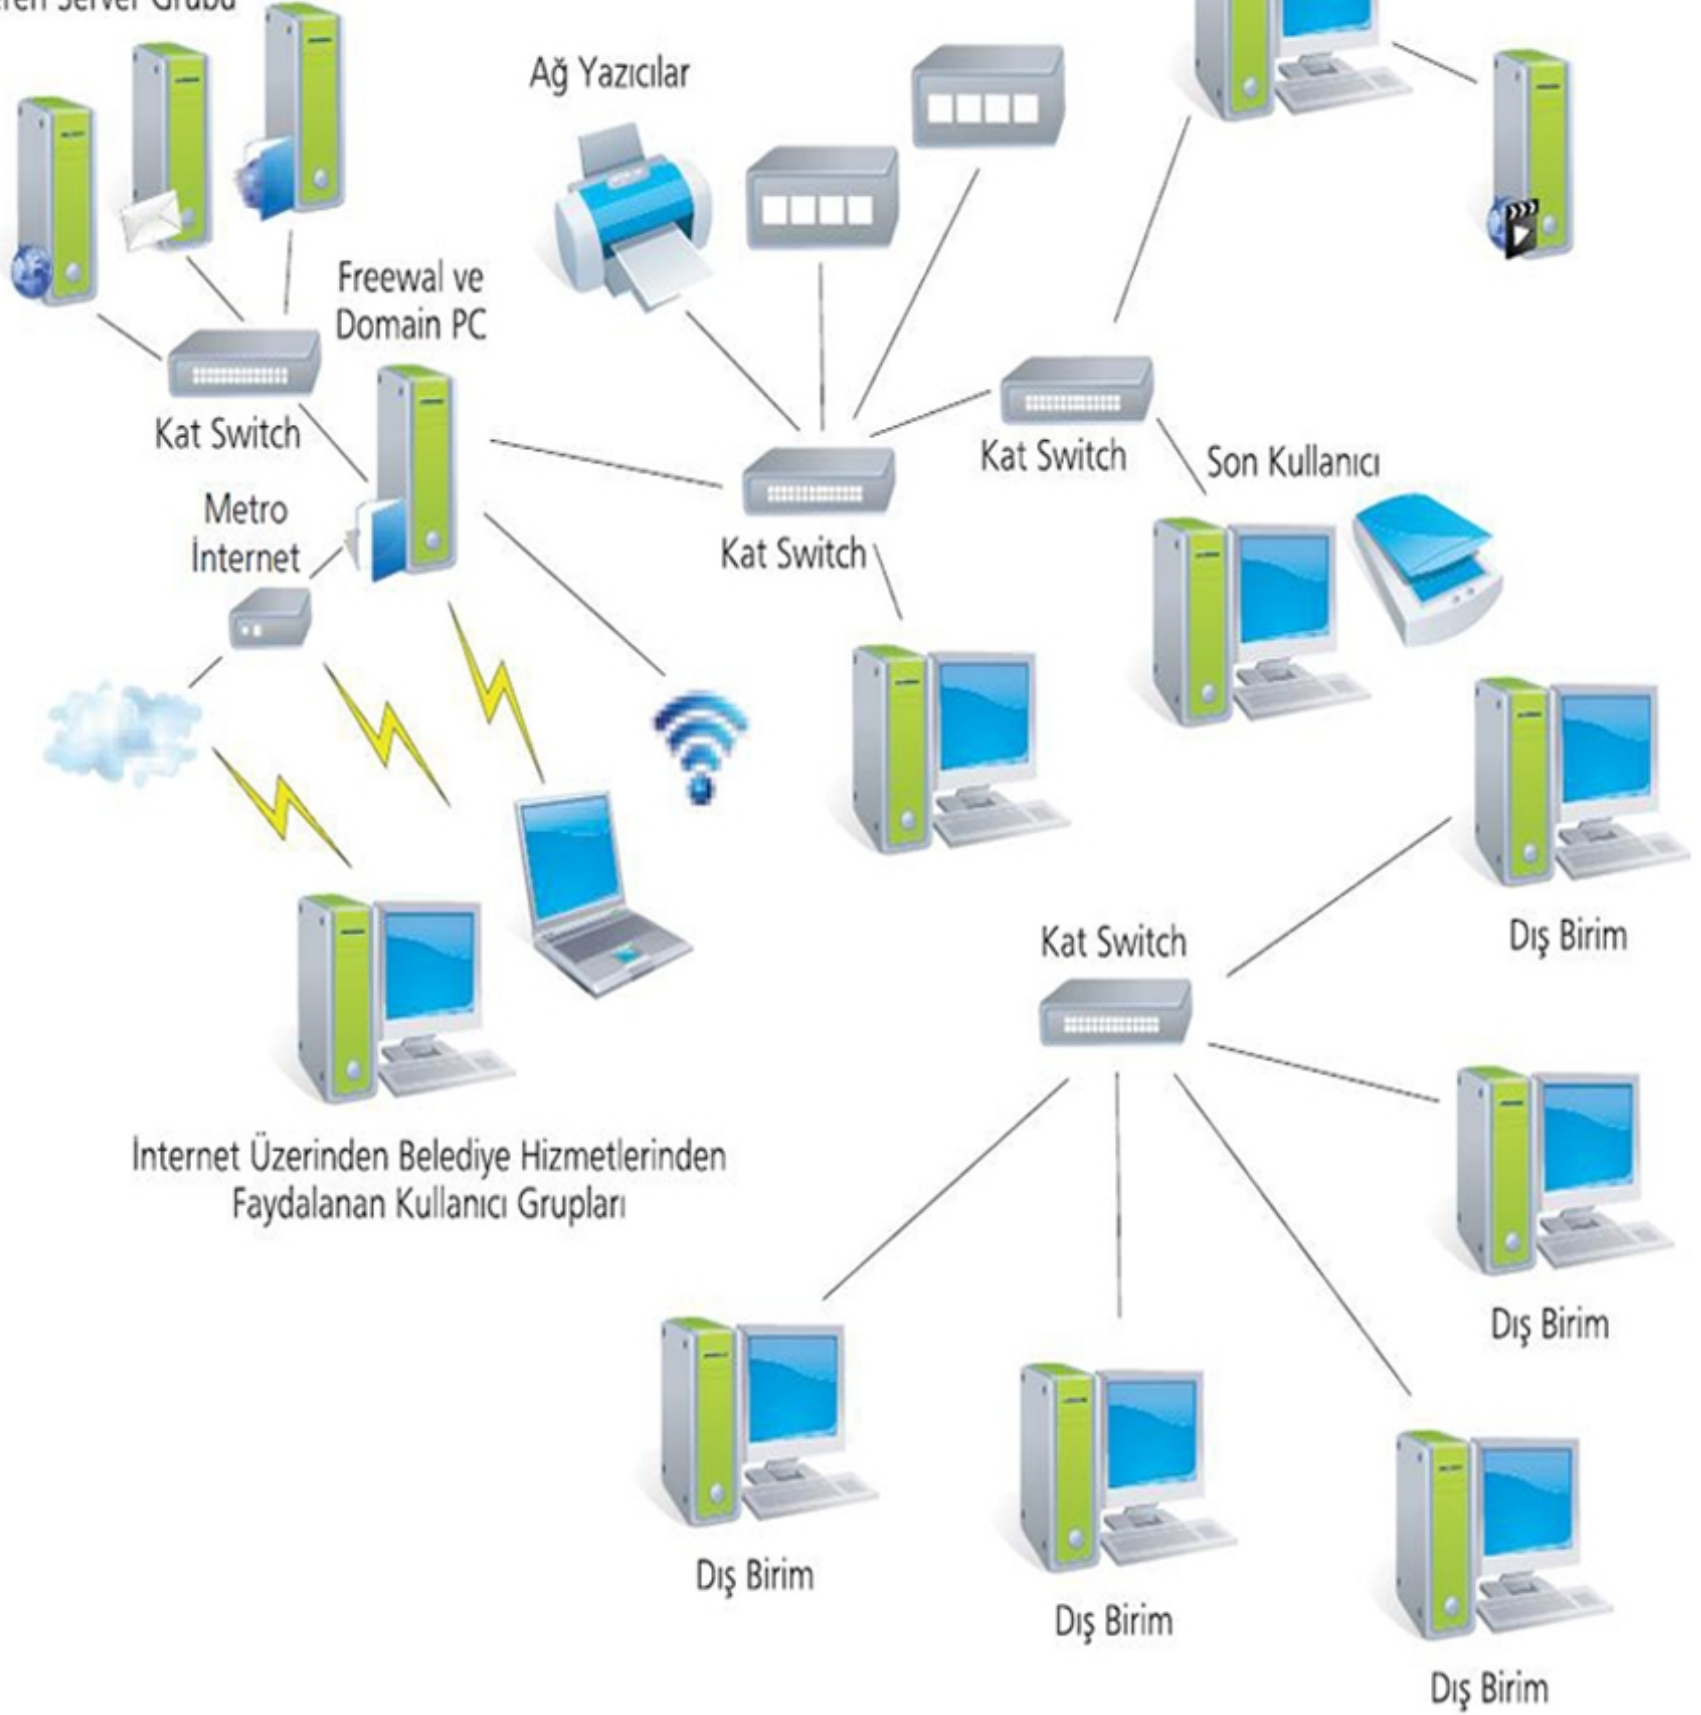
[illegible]eren Server Grubu

Ağ Yazıcılar

Freewal ve Domain PC

Kat Switch

Metro İnternet

Kat Switch

Kat Switch

Son Kullanıcı

Kat Switch

Dış Birim

Dış Birim

İnternet Üzerinden Belediye Hizmetlerinden Faydalanan Kullanıcı Grupları

Dış Birim

Dış Birim

Dış Birim